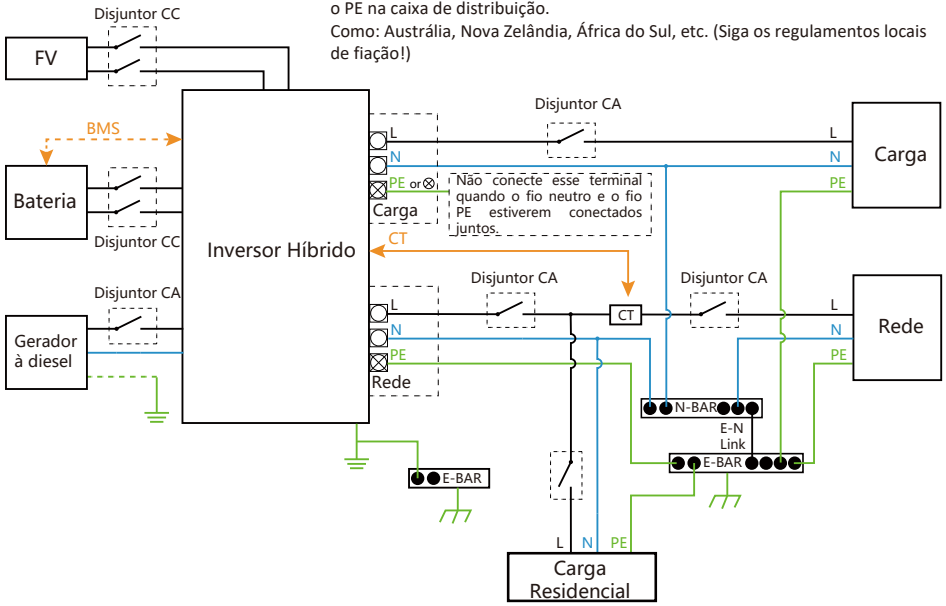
o PE na caixa de distribuição.
Como: Austrália, Nova Zelândia, África do Sul, etc. (Siga os regulamentos locais de fiação!)

Disjuntor CC
FV
BMS
Bateria
Disjuntor CC
Disjuntor CA
Gerador à diesel
Inversor Híbrido
L
N
PE or ⊗
Carga
Não conecte esse terminal quando o fio neutro e o fio PE estiverem conectados juntos.
CT
L
N
PE
Rede
Disjuntor CA
L
N
PE
Carga
Disjuntor CA
CT
Disjuntor CA
L
N
PE
Rede
N-BAR
E-N Link
E-BAR
E-BAR
L
N
PE
Carga Residencial